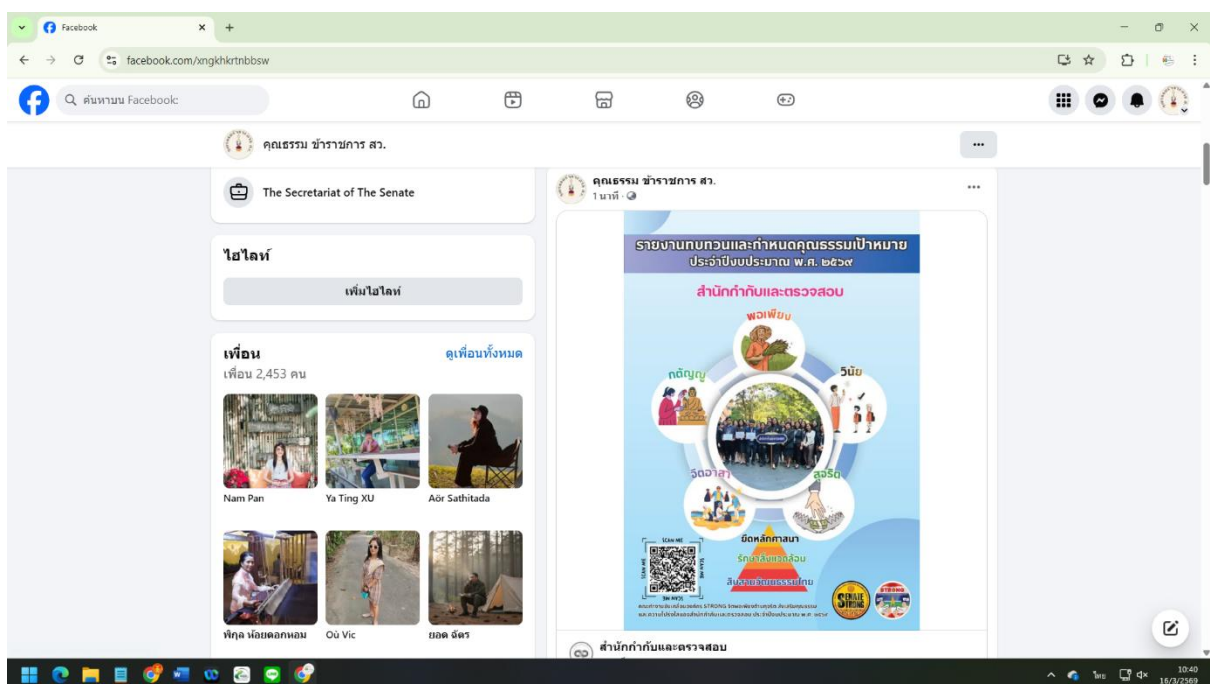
Facebook
facebook.com/xngkhkrtnbbsw
ค้นหาบน Facebook
คุณธรรม ข้าราชการ สว.
The Secretariat of The Senate
ไฮไลท์
เพิ่มไฮไลท์
เพื่อน
ดูเพื่อนทั้งหมด
เพื่อน 2,453 คน
Nam Pan
Ya Ting XU
Aör Sathitada
พิกุล ห้อยดอกหอม
Où Vic
ยอด จัตร
คุณธรรม ข้าราชการ สว.
1 นาที
รายงานทบทวนและกำหนดคุณธรรมเป้าหมาย
ประจำปีงบประมาณ พ.ศ. ๒๕๖๙
สำนักกำกับและตรวจสอบ
พอเพียง
กตัญญู
วินัย
จิตอาสา
สุจริต
ยึดหลักศาสนา
รักษาสิ่งแวดล้อม
สืบสานวัฒนธรรมไทย
SCAN ME
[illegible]
สำนักกำกับและตรวจสอบ
ไทย
10:40
16/3/2569